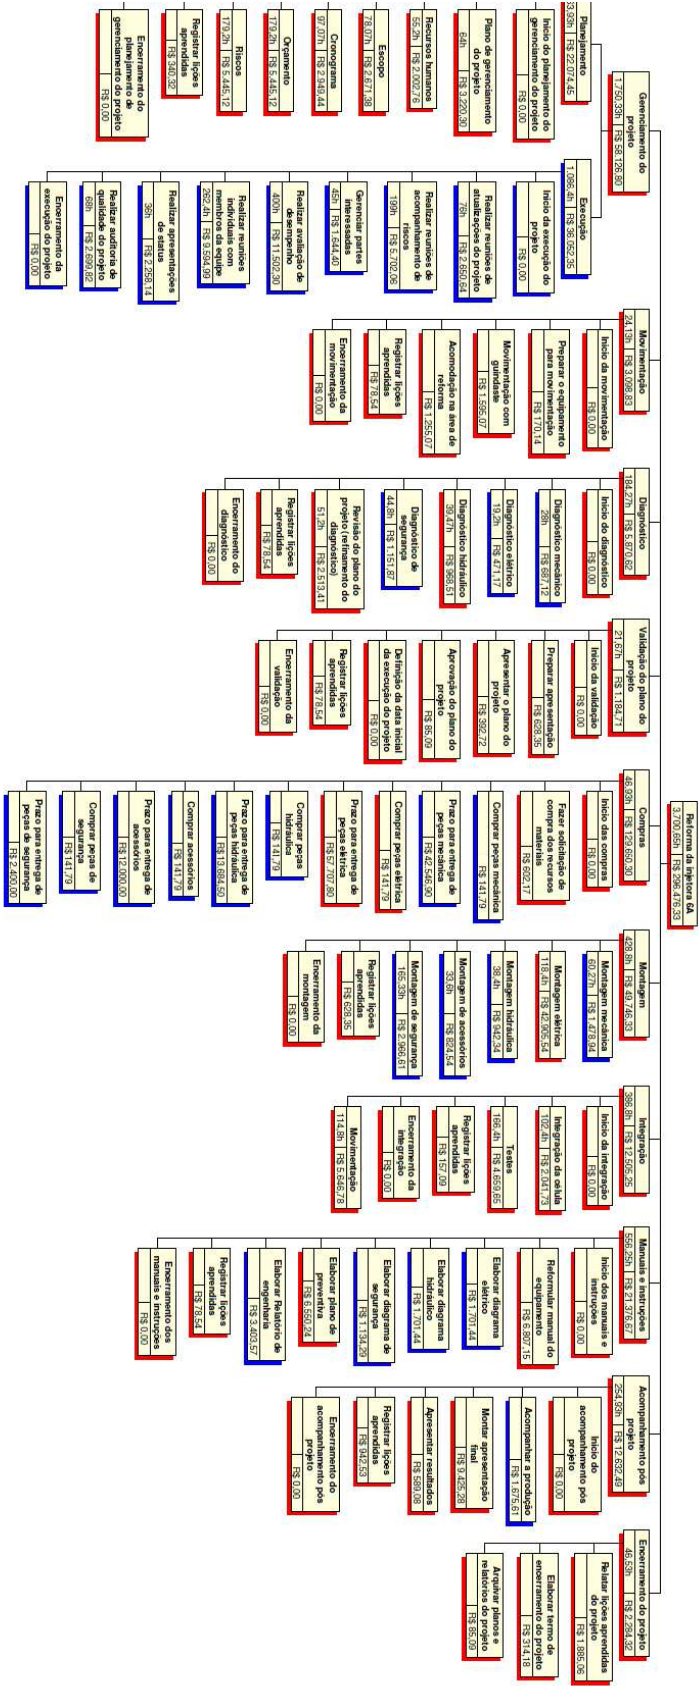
Reforma da injetora 6A
3.700,65h R$ 296.476,33

Gerenciamento do projeto
1.750,33h R$ 58.126,80

Planejamento
33,93h R$ 22.074,45

Início do planejamento do gerenciamento do projeto
R$ 0,00

Plano de gerenciamento do projeto
64h R$ 3.220,30

Recursos humanos
55,2h R$ 2.002,76

Escopo
78,07h R$ 2.671,38

Cronograma
97,07h R$ 2.949,44

Orçamento
179,2h R$ 5.445,12

Riscos
179,2h R$ 5.445,12

Registrar lições aprendidas
R$ 340,32

Encerramento do planejamento de gerenciamento do projeto
R$ 0,00

Execução
1.066,4h R$ 36.052,35

Início da execução do projeto
R$ 0,00

Realizar reuniões de atualizações do projeto
78h R$ 2.660,64

Realizar reuniões de acompanhamento de riscos
199h R$ 6.702,06

Gerenciar partes interessadas
45h R$ 1.644,40

Realizar avaliação de desempenho
400h R$ 11.502,30

Realizar reuniões individuais com membros da equipe
262,4h R$ 9.594,99

Realizar apresentações de status
36h R$ 2.258,14

Realizar auditoria de qualidade do projeto
68h R$ 2.690,82

Encerramento da execução do projeto
R$ 0,00

Movimentação
24,13h R$ 3.098,83

Início da movimentação
R$ 0,00

Preparar o equipamento para movimentação
R$ 170,14

Movimentação com guindaste
R$ 1.595,07

Acomodação na área de reforma
R$ 1.255,07

Registrar lições aprendidas
R$ 78,54

Encerramento da movimentação
R$ 0,00

Diagnóstico
184,27h R$ 5.870,62

Início do diagnóstico
R$ 0,00

Diagnóstico mecânico
28h R$ 971,12

Diagnóstico elétrico
19,2h R$ 471,17

Diagnóstico hidráulico
39,47h R$ 988,51

Diagnóstico de segurança
44,8h R$ 1.151,67

Revisão do plano do projeto (refinamento do diagnóstico)
51,2h R$ 2.613,41

Registrar lições aprendidas
R$ 78,54

Encerramento do diagnóstico
R$ 0,00

Validação do plano do projeto
21,67h R$ 1.184,71

Início da validação
R$ 0,00

Preparar apresentação
R$ 628,35

Apresentar o plano do projeto
R$ 392,72

Aprovação do plano do projeto
R$ 85,09

Definição da data inicial da execução do projeto
R$ 0,00

Registrar lições aprendidas
R$ 78,54

Encerramento da validação
R$ 0,00

Compras
46,93h R$ 129.650,30

Início das compras
R$ 0,00

Fazer solicitação de compra dos recursos materiais
R$ 602,17

Comprar peças mecânica
R$ 141,79

Prazo para entrega de peças mecânica
R$ 42.546,90

Comprar peças elétrica
R$ 141,79

Prazo para entrega de peças elétrica
R$ 57.707,80

Comprar peças hidráulica
R$ 141,79

Prazo para entrega de peças hidráulica
R$ 13.684,50

Comprar acessórios
R$ 141,79

Prazo para entrega de acessórios
R$ 12.000,00

Comprar peças de segurança
R$ 141,79

Prazo para entrega de peças de segurança
R$ 2.400,00

Montagem
428,8h R$ 49.746,33

Montagem mecânica
60,27h R$ 1.478,64

Montagem elétrica
118,4h R$ 42.905,54

Montagem hidráulica
38,4h R$ 942,34

Montagem de acessórios
33,6h R$ 824,54

Montagem de segurança
165,33h R$ 2.966,61

Registrar lições aprendidas
R$ 628,35

Encerramento da montagem
R$ 0,00

Integração
398,8h R$ 12.506,25

Início da integração
R$ 0,00

Integração da célula
102,4h R$ 2.041,73

Testes
166,4h R$ 4.659,65

Registrar lições aprendidas
R$ 157,09

Encerramento da integração
R$ 0,00

Movimentação
114,8h R$ 5.646,78

Manuais e instruções
558,29h R$ 21.376,67

Início dos manuais e instruções
R$ 0,00

Reformular manual do equipamento
R$ 6.807,15

Elaborar diagrama elétrico
R$ 1.701,44

Elaborar diagrama hidráulico
R$ 1.701,44

Elaborar diagrama de segurança
R$ 1.134,29

Elaborar plano de preventiva
R$ 6.550,24

Elaborar Relatório de engenharia
R$ 3.403,57

Registrar lições aprendidas
R$ 78,54

Encerramento dos manuais e instruções
R$ 0,00

Acompanhamento pós projeto
254,93h R$ 12.632,49

Início do acompanhamento pós projeto
R$ 0,00

Acompanhar a produção
R$ 1.675,61

Montar apresentação final
R$ 9.425,28

Apresentar resultados
R$ 589,08

Registrar lições aprendidas
R$ 942,53

Encerramento do acompanhamento pós projeto
R$ 0,00

Encerramento do projeto
46,53h R$ 2.284,32

Relatar lições aprendidas do projeto
R$ 1.885,06

Elaborar termo de encerramento do projeto
R$ 314,18

Arquivar planos e relatórios do projeto
R$ 85,09